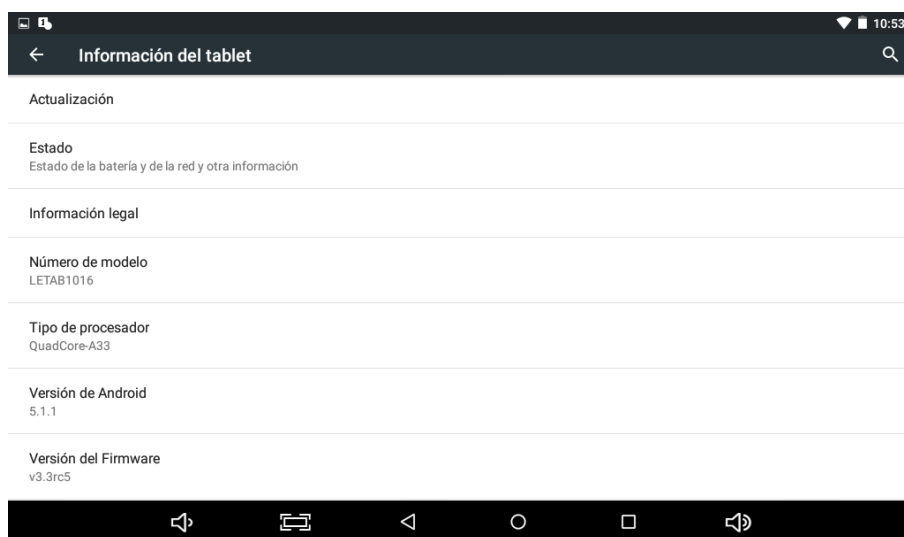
10:53

Información del tablet

Actualización

Estado
Estado de la batería y de la red y otra información

Información legal

Número de modelo
LETAB1016

Tipo de procesador
QuadCore-A33

Versión de Android
5.1.1

Versión del Firmware
v3.3rc5